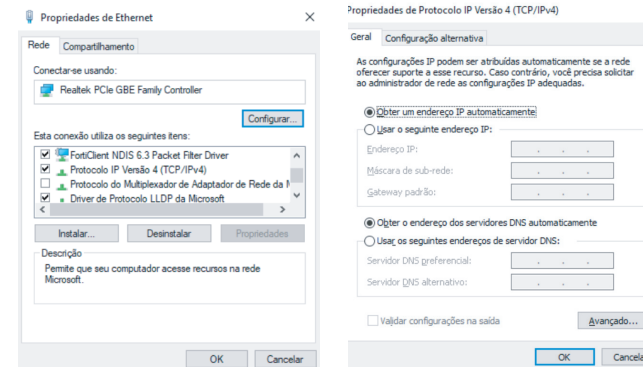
Propriedades de Ethernet
×

Rede
Compartilhamento

Conectar-se usando:

Realtek PCIe GBE Family Controller

Configurar...

Esta conexão utiliza os seguintes itens:

☑ FortiClient NDIS 6.3 Packet Filter Driver
☑ Protocolo IP Versão 4 (TCP/IPv4)
☐ Protocolo do Multiplexador de Adaptador de Rede da M
☑ Driver de Protocolo LLDP da Microsoft

Instalar...
Desinstalar
Propriedades

Descrição
Permite que seu computador acesse recursos na rede Microsoft.

OK
Cancelar

Propriedades de Protocolo IP Versão 4 (TCP/IPv4)

Geral
Configuração alternativa

As configurações IP podem ser atribuídas automaticamente se a rede oferecer suporte a esse recurso. Caso contrário, você precisa solicitar ao administrador de rede as configurações IP adequadas.

Obter um endereço IP automaticamente
Usar o seguinte endereço IP:
Endereço IP:
Máscara de sub-rede:
Gateway padrão:

Obter o endereço dos servidores DNS automaticamente
Usar os seguintes endereços de servidor DNS:
Servidor DNS preferencial:
Servidor DNS alternativo:

Validar configurações na saída
Avançado...

OK
Cancela